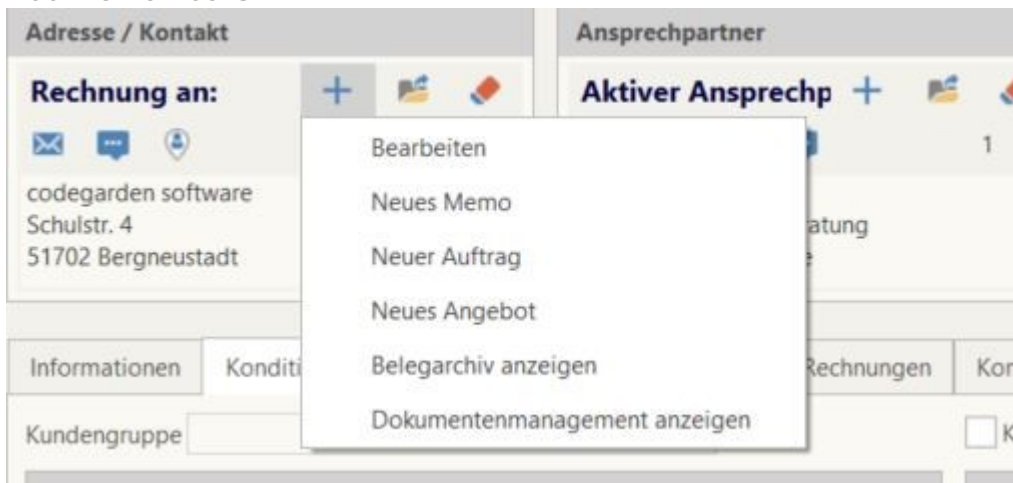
Adresse / Kontakt

Rechnung an:

codegarden software
Schulstr. 4
51702 Bergneustadt

Ansprechpartner

Aktiver Ansprechp

1

atung

Bearbeiten

Neues Memo

Neuer Auftrag

Neues Angebot

Belegarchiv anzeigen

Dokumentenmanagement anzeigen

Informationen

Konditi

Rechnungen

Kor

Kundengruppe

K